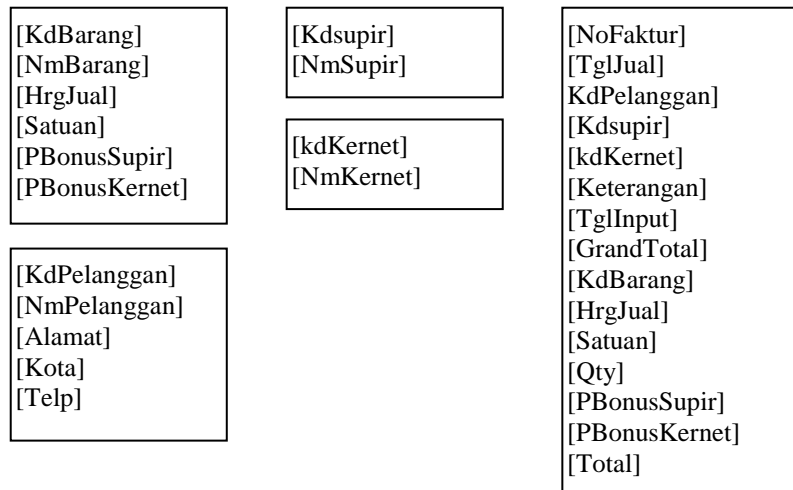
[KdBarang]
[NmBarang]
[HrgJual]
[Satuan]
[PBonusSupir]
[PBonusKernet]

[KdPelanggan]
[NmPelanggan]
[Alamat]
[Kota]
[Telp]

[Kdsupir]
[NmSupir]

[kdKernet]
[NmKernet]

[NoFaktur]
[TglJual]
KdPelanggan]
[Kdsupir]
[kdKernet]
[Keterangan]
[TglInput]
[GrandTotal]
[KdBarang]
[HrgJual]
[Satuan]
[Qty]
[PBonusSupir]
[PBonusKernet]
[Total]